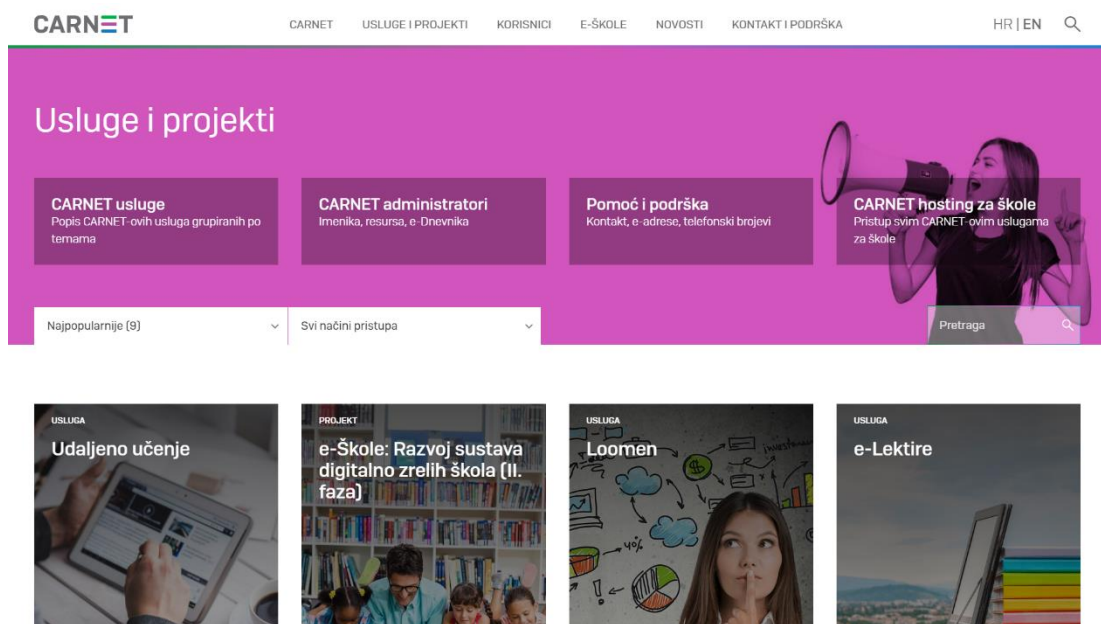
CARNET

CARNET USLUGE I PROJEKTI KORISNICI E-ŠKOLE NOVOSTI KONTAKT I PODRŠKA

HR | EN

Usluge i projekti

CARNET usluge
Popis CARNET-ovih usluga grupiranih po temama

CARNET administratori
Imenika, resursa, e-Dnevnika

Pomoć i podrška
Kontakt, e-adrese, telefonski brojevi

CARNET hosting za škole
Pristup svim CARNET-ovim uslugama za škole

Najpopularnije (9)

Svi načini pristupa

Pretraga

USLUGA
Udaljeno učenje

PROJEKT
e-Škole: Razvoj sustava digitalno zrelih škola (II. faza)

USLUGA
Loomen

USLUGA
e-Lektire